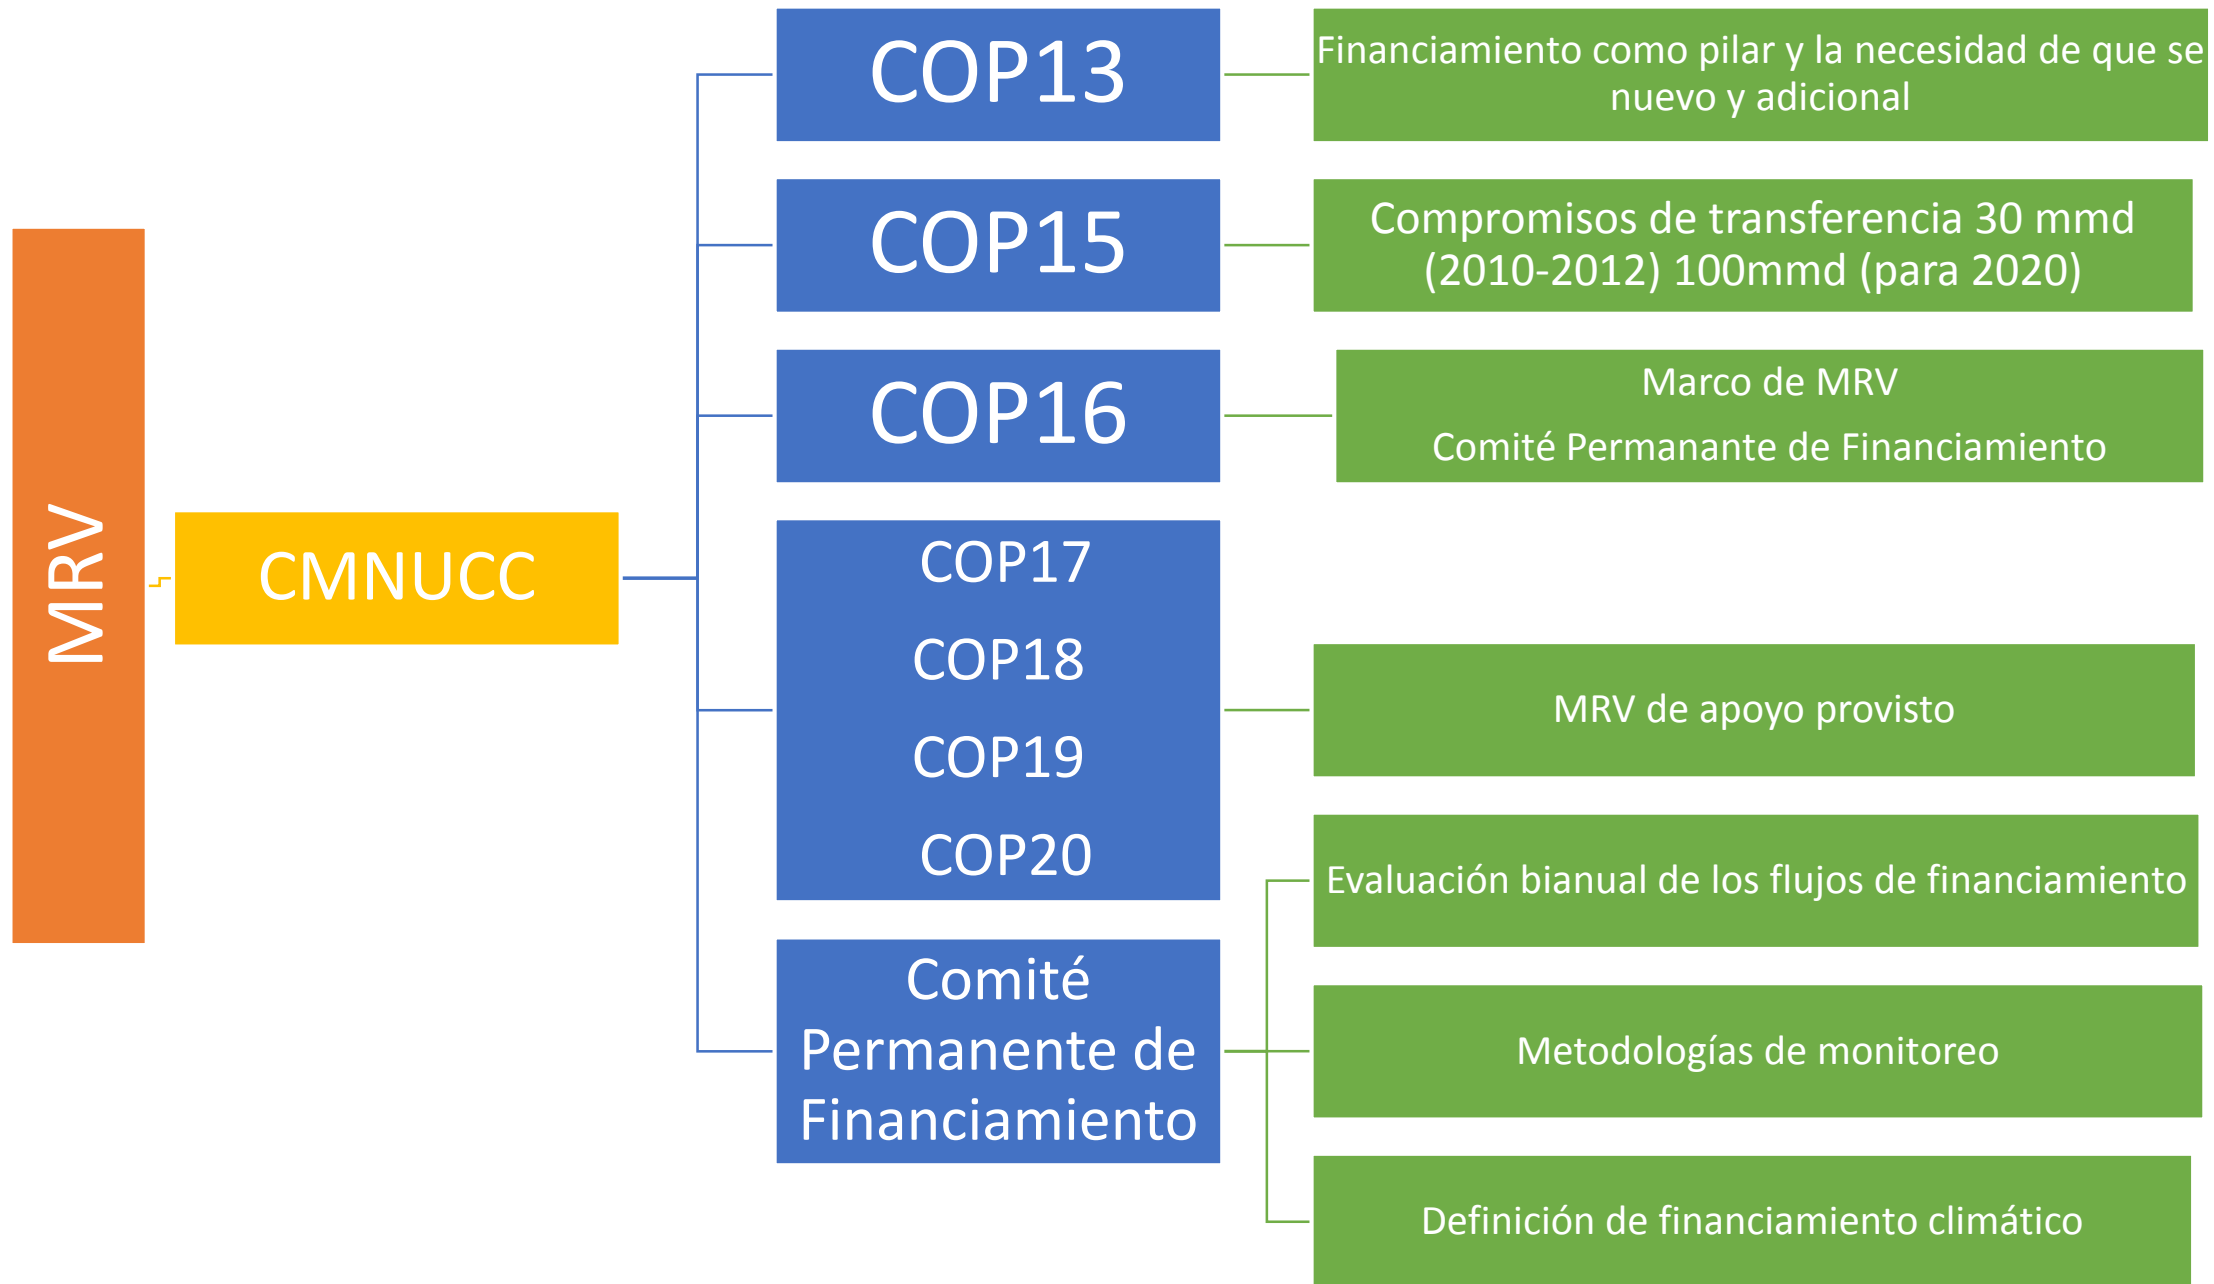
MRV

CMNUCC

COP13

Financiamiento como pilar y la necesidad de que se nuevo y adicional

COP15

Compromisos de transferencia 30 mmd (2010-2012) 100mmd (para 2020)

COP16

Marco de MRV

Comité Permanante de Financiamiento

COP17

COP18

COP19

COP20

MRV de apoyo provisto

Comité Permanente de Financiamiento

Evaluación bianual de los flujos de financiamiento

Metodologías de monitoreo

Definición de financiamiento climático